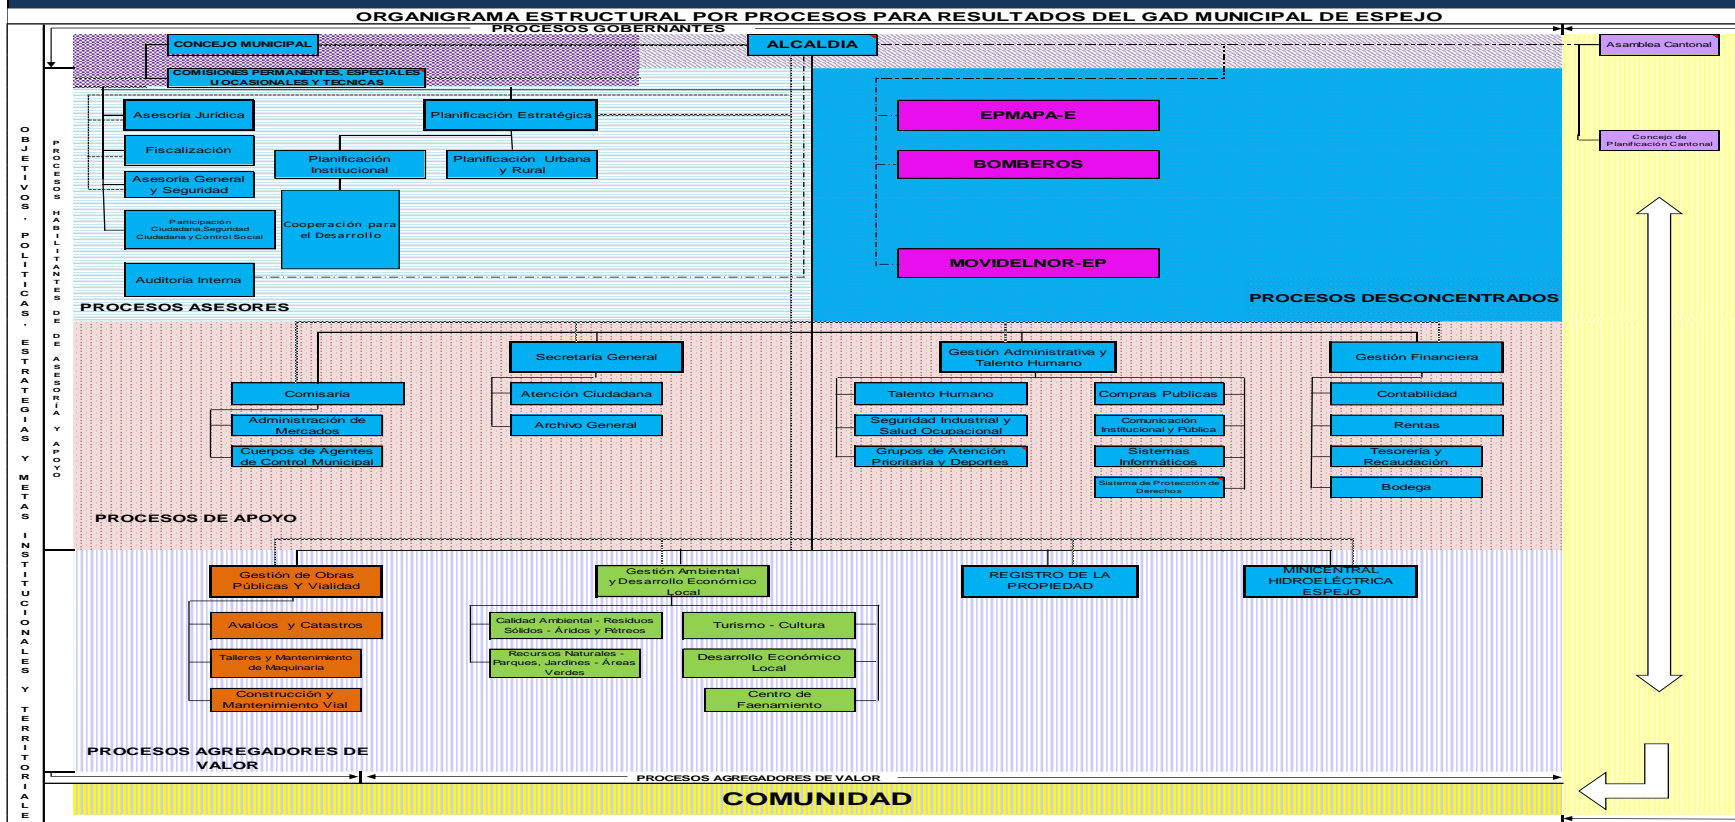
ORGANIGRAMA ESTRUCTURAL POR PROCESOS PARA RESULTADOS DEL GAD MUNICIPAL DE ESPEJO

PROCESOS GOBERNANTES

CONCEJO MUNICIPAL

COMISIONES PERMANENTES, ESPECIALES U OCASIONALES Y TECNICAS

ALCALDIA

Asamblea Cantonal

Concejo de Planificación Cantonal

OBJETIVOS, POLITICAS, ESTRATEGIAS Y METAS INSTITUCIONALES Y TERRITORIALE

PROCESOS HABILITANTES DE DE ASESORIA Y APOYO

Asesoría Jurídica

Planificación Estratégica

Fiscalización

Planificación Institucional

Planificación Urbana y Rural

Asesoría General y Seguridad

Participación Ciudadana,Seguridad Ciudadana y Control Social

Cooperación para el Desarrollo

Auditoría Interna

PROCESOS ASESORES

EPMAPA-E

BOMBEROS

MOVIDELNOR-EP

PROCESOS DESCONCENTRADOS

Secretaría General

Gestión Administrativa y Talento Humano

Gestión Financiera

Comisaría

Atención Ciudadana

Talento Humano

Compras Publicas

Contabilidad

Administración de Mercados

Archivo General

Seguridad Industrial y Salud Ocupacional

Comunicación Institucional y Pública

Rentas

Cuerpos de Agentes de Control Municipal

Grupos de Atención Prioritaria y Deportes

Sistemas Informáticos

Tesorería y Recaudación

Sistema de Protección de Derechos

Bodega

PROCESOS DE APOYO

Gestión de Obras Públicas Y Vialidad

Gestión Ambiental y Desarrollo Económico Local

REGISTRO DE LA PROPIEDAD

MINICENTRAL HIDROELÉCTRICA ESPEJO

Avalúos y Catastros

Calidad Ambiental - Residuos Sólidos - Áridos y Pétreos

Turismo - Cultura

Talleres y Mantenimiento de Maquinaria

Recursos Naturales - Parques, Jardines - Áreas Verdes

Desarrollo Económico Local

Construcción y Mantenimiento Vial

Centro de Faenamiento

PROCESOS AGREGADORES DE VALOR

PROCESOS AGREGADORES DE VALOR

COMUNIDAD